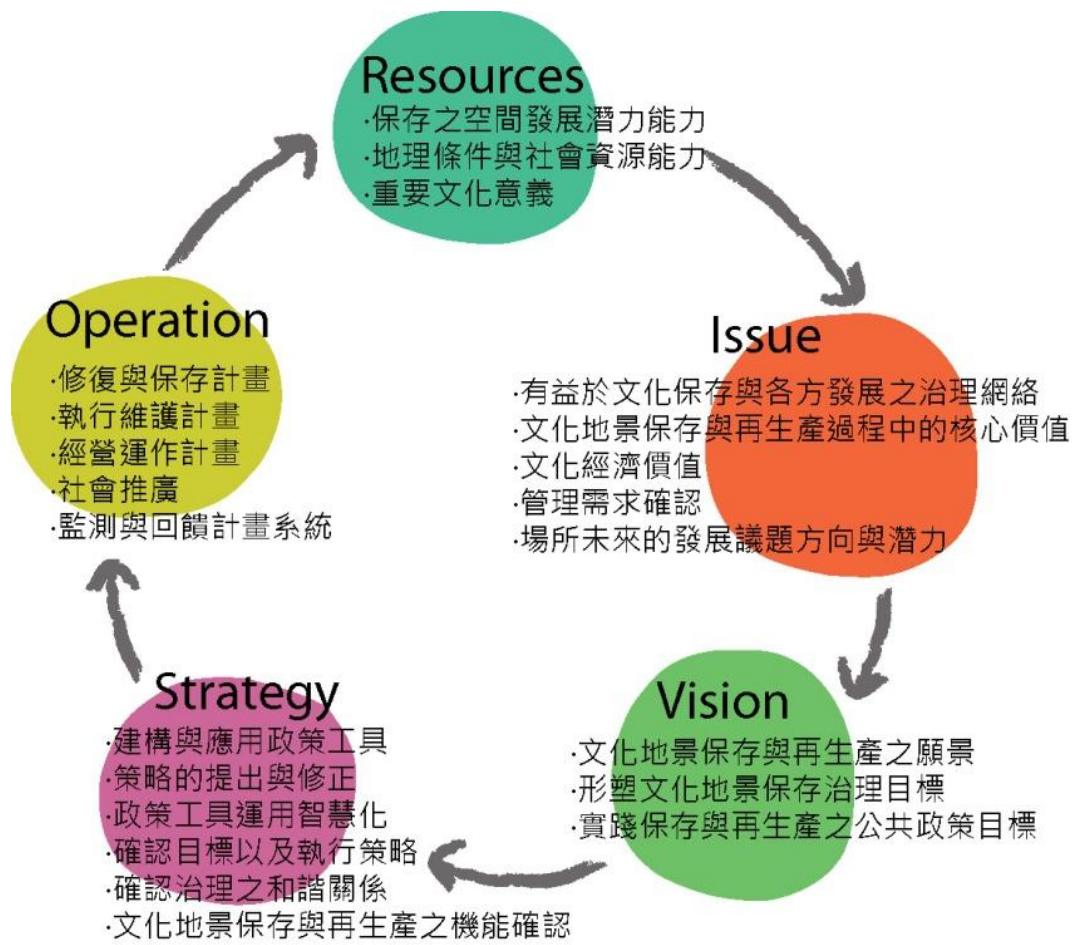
Resources
·保存之空間發展潛力能力
·地理條件與社會資源能力
·重要文化意義

Issue
·有益於文化保存與各方發展之治理網絡
·文化地景保存與再生產過程中的核心價值
·文化經濟價值
·管理需求確認
·場所未來的發展議題方向與潛力

Vision
·文化地景保存與再生產之願景
·形塑文化地景保存治理目標
·實踐保存與再生產之公共政策目標

Strategy
·建構與應用政策工具
·策略的提出與修正
·政策工具運用智慧化
·確認目標以及執行策略
·確認治理之和諧關係
·文化地景保存與再生產之機能確認

Operation
·修復與保存計畫
·執行維護計畫
·經營運作計畫
·社會推廣
·監測與回饋計畫系統